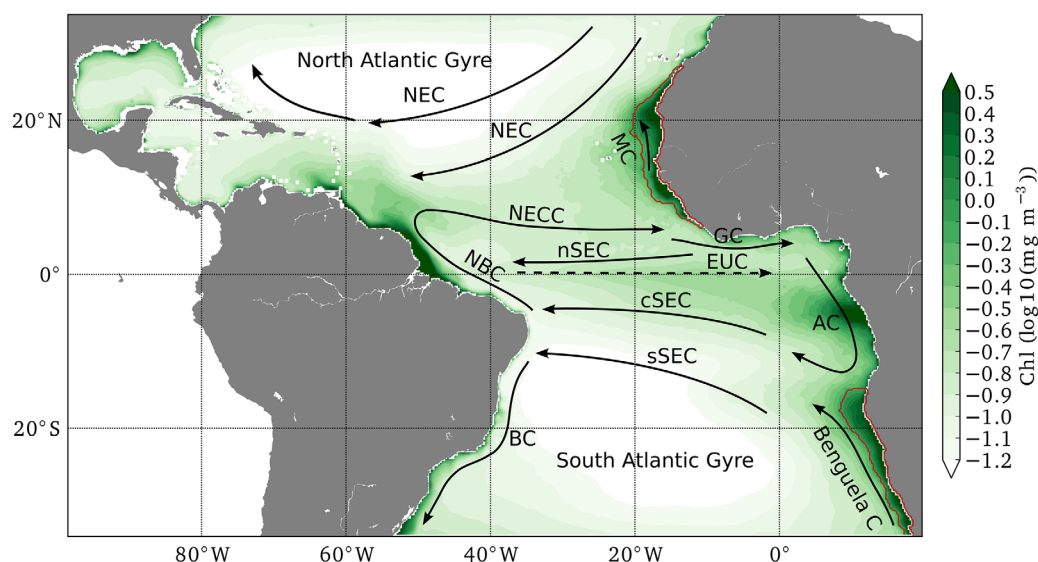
North Atlantic Gyre
NEC
NEC
MC
NECC
GC
nSEC
EUC
NBC
cSEC
AC
sSEC
BC
South Atlantic Gyre
Benguela C

20°N
0°
20°S
80°W
60°W
40°W
20°W
0°

0.5
0.4
0.3
0.2
0.1
0.0
−0.1
−0.2
−0.3
−0.4
−0.5
−0.6
−0.7
−0.8
−0.9
−1.0
−1.1
−1.2
Chl (log10(mg m$^{-3}$))